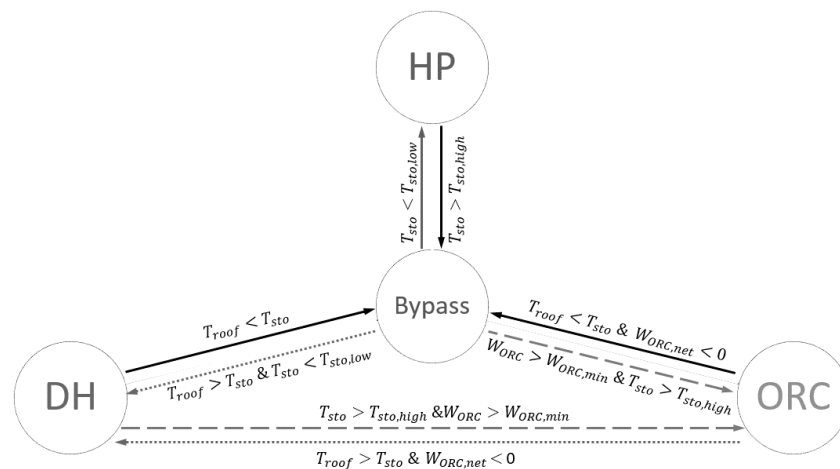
HP

$T_{sto} < T_{sto,low}$

$T_{sto} > T_{sto,high}$

Bypass

$T_{roof} < T_{sto}$

$T_{roof} > T_{sto}$ & $T_{sto} < T_{sto,low}$

$T_{roof} < T_{sto}$ & $W_{ORC,net} < 0$

$W_{ORC} > W_{ORC,min}$ & $T_{sto} > T_{sto,high}$

DH

ORC

$T_{sto} > T_{sto,high}$ &$W_{ORC} > W_{ORC,min}$

$T_{roof} > T_{sto}$ & $W_{ORC,net} < 0$